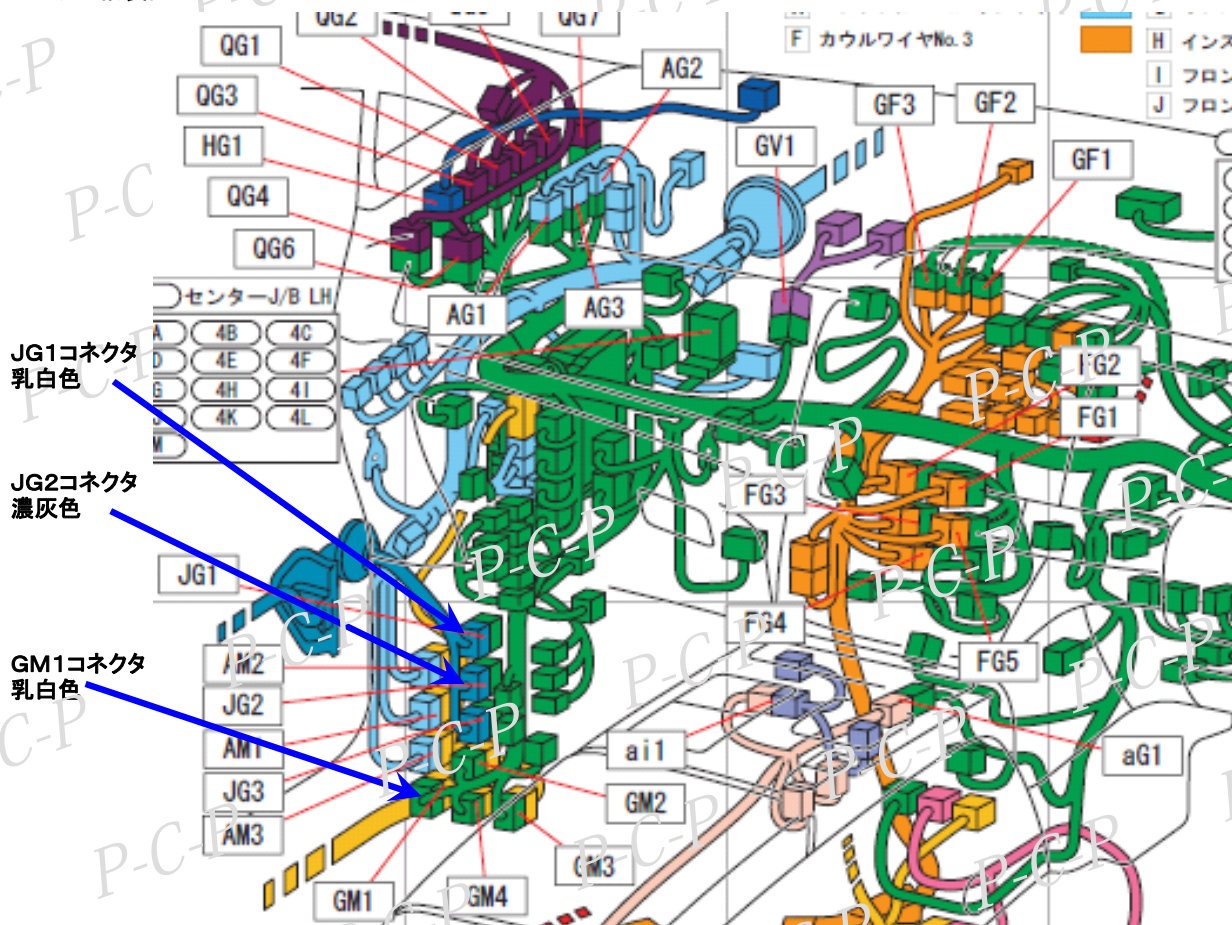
QG2
QG7
QG1
F カウルワイヤNo.3
H インス
I フロン
J フロン
AG2
QG3
GF3
GF2
HG1
GV1
GF1
QG4
QG6
センターJ/B LH
A 4B 4C
D 4E 4F
G 4H 4I
J 4K 4L
M
AG1
AG3
JG1コネクタ
乳白色
FG2
FG1
JG2コネクタ
濃灰色
FG3
JG1
FG4
AM2
FG5
GM1コネクタ
乳白色
JG2
AM1
ai1
aG1
JG3
GM2
AM3
GM3
GM1
GM4
P-C-P